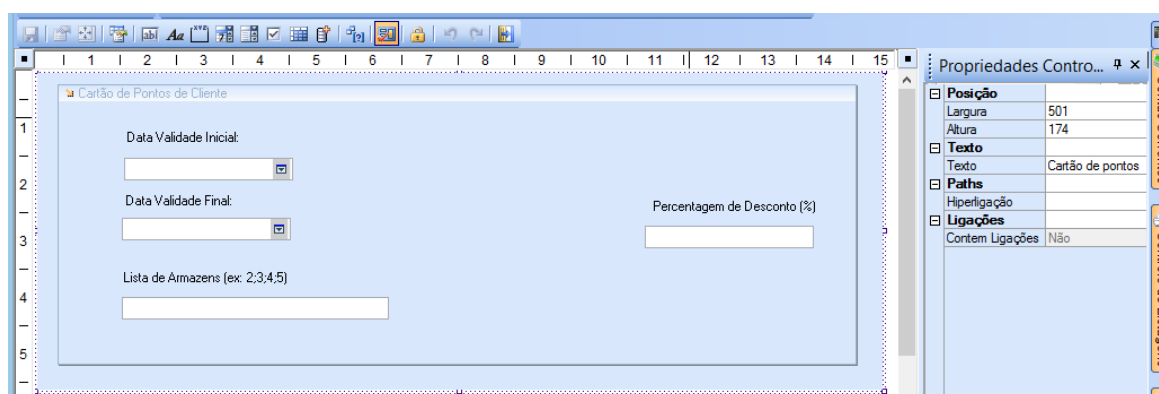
1 2 3 4 5 6 7 8 9 10 11 12 13 14 15

1
2
3
4
5

Cartão de Pontos de Cliente

Data Validade Inicial:

Data Validade Final:

Percentagem de Desconto (%)

Lista de Armazens (ex: 2;3;4;5)

Propriedades Contro... ⁠✕

| | |
|---|---|
| ⊟ Posição | |
| Largura | 501 |
| Altura | 174 |
| ⊟ Texto | |
| Texto | Cartão de pontos |
| ⊟ Paths | |
| Hiperligação | |
| ⊟ Ligações | |
| Contem Ligações | Não |